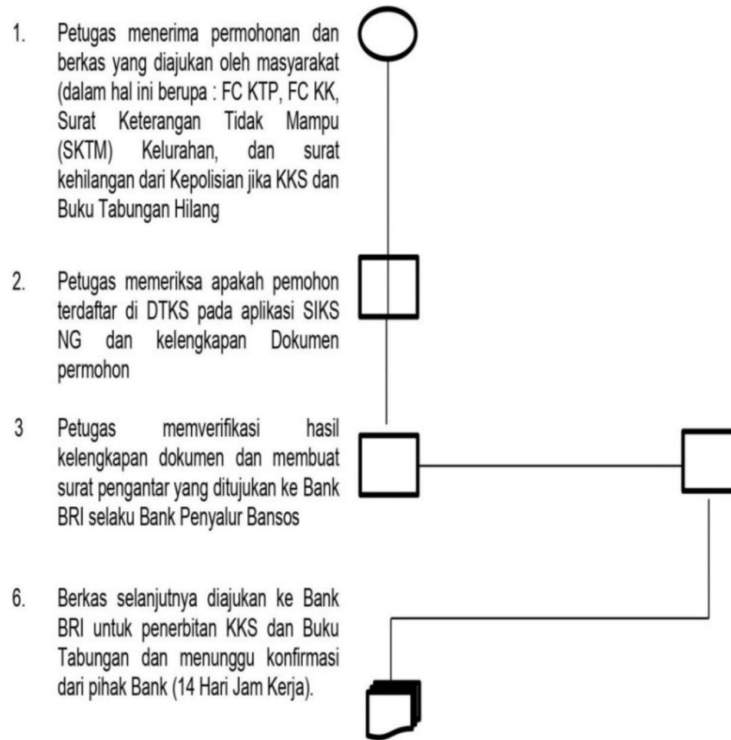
1. Petugas menerima permohonan dan berkas yang diajukan oleh masyarakat (dalam hal ini berupa : FC KTP, FC KK, Surat Keterangan Tidak Mampu (SKTM) Kelurahan, dan surat kehilangan dari Kepolisian jika KKS dan Buku Tabungan Hilang

2. Petugas memeriksa apakah pemohon terdaftar di DTKS pada aplikasi SIKS NG dan kelengkapan Dokumen permohon

3 Petugas memverifikasi hasil kelengkapan dokumen dan membuat surat pengantar yang ditujukan ke Bank BRI selaku Bank Penyalur Bansos

6. Berkas selanjutnya diajukan ke Bank BRI untuk penerbitan KKS dan Buku Tabungan dan menunggu konfirmasi dari pihak Bank (14 Hari Jam Kerja).